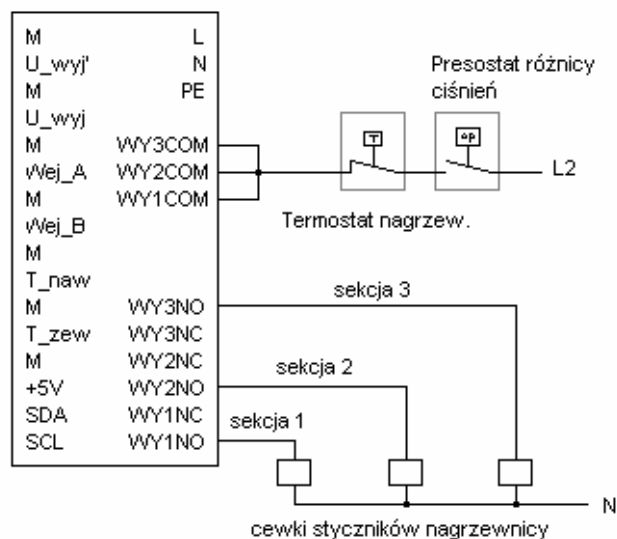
M L
U_wyj' N
M PE
U_wyj
M WY3COM
Wej_A WY2COM
M WY1COM
Wej_B
M
T_naw
M WY3NO
T_zew WY3NC
M WY2NC
+5V WY2NO
SDA WY1NC
SCL WY1NO

Presostat różnicy ciśnień

T

ΔP

L2

Termostat nagrzew.

sekcja 3

sekcja 2

sekcja 1

N

cewki styczników nagrzewnicy